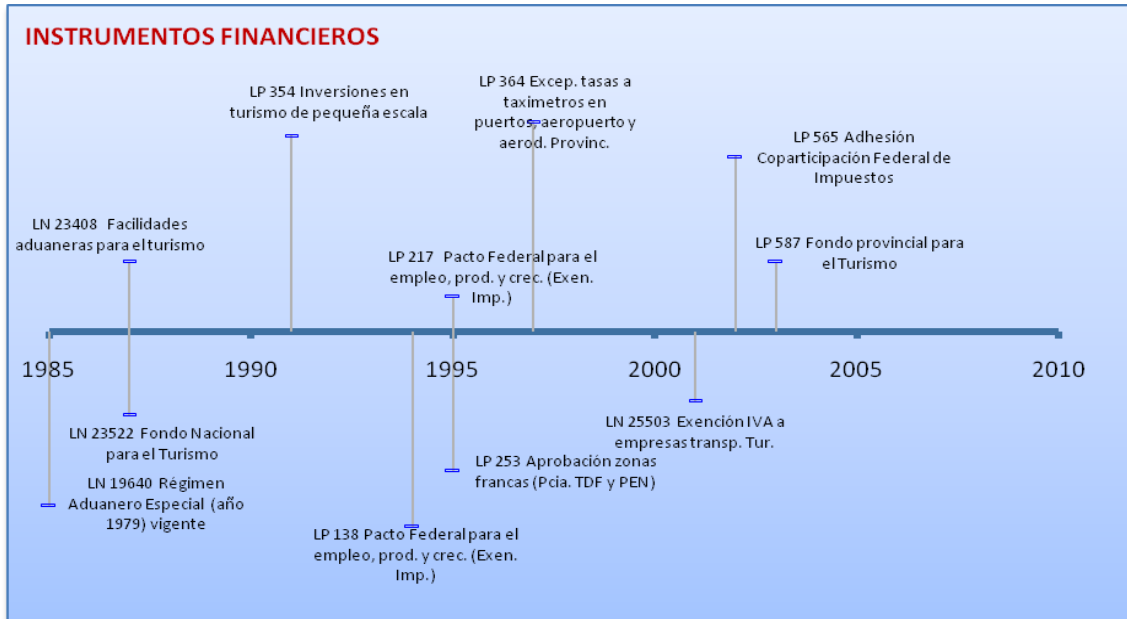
INSTRUMENTOS FINANCIEROS

LP 354 Inversiones en turismo de pequeña escala

LP 364 Excep. tasas a taximetros en puertos, aeropuerto y aerod. Provinc.

LP 565 Adhesión Coparticipación Federal de Impuestos

LN 23408 Facilidades aduaneras para el turismo

LP 217 Pacto Federal para el empleo, prod. y crec. (Exen. Imp.)

LP 587 Fondo provincial para el Turismo

1985
1990
1995
2000
2005
2010

LN 25503 Exención IVA a empresas transp. Tur.

LN 23522 Fondo Nacional para el Turismo

LP 253 Aprobación zonas francas (Pcia. TDF y PEN)

LN 19640 Régimen Aduanero Especial (año 1979) vigente

LP 138 Pacto Federal para el empleo, prod. y crec. (Exen. Imp.)